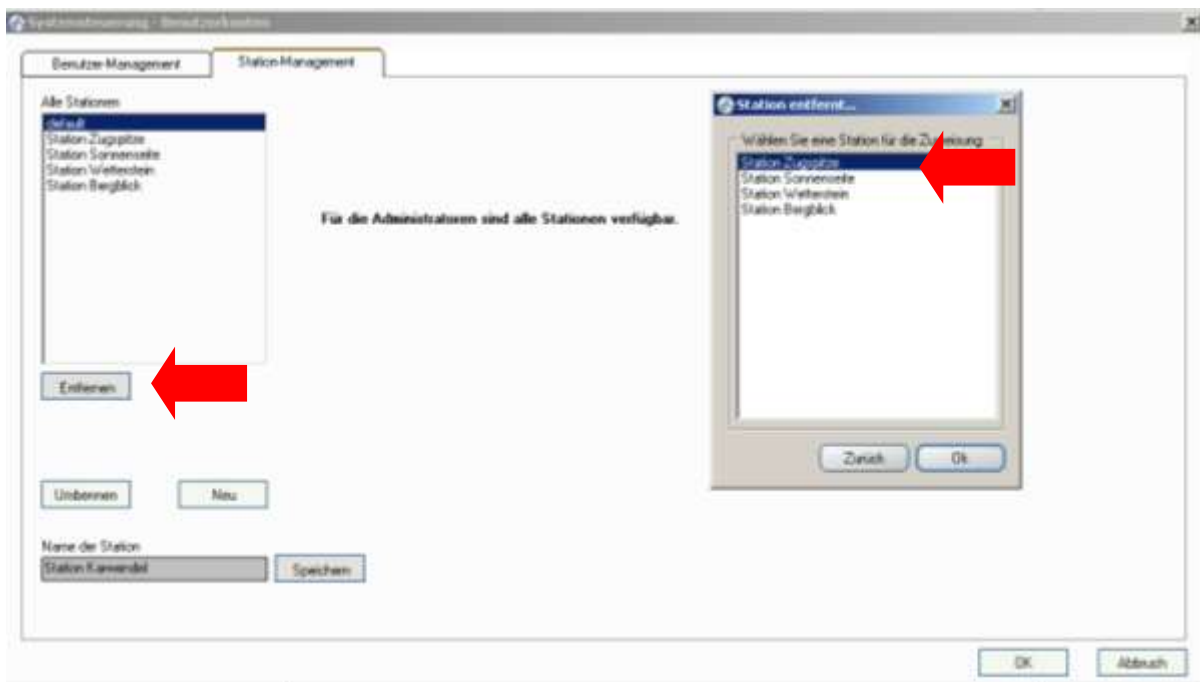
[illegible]

Benutzer-Management
Station-Management

Alle Stationen
default
Station Zugspitze
Station Sonnenseite
Station Wetterstein
Station Bergblick

Entfernen

Umbennen
Neu

Name der Station
Station Karwendel
Speichern

Für die Administratoren sind alle Stationen verfügbar.

Station entfernt...
Wählen Sie eine Station für die Zu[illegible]eisung
Station Zugspitze
Station Sonnenseite
Station Wetterstein
Station Bergblick

Zurück
Ok

OK
Abbruch